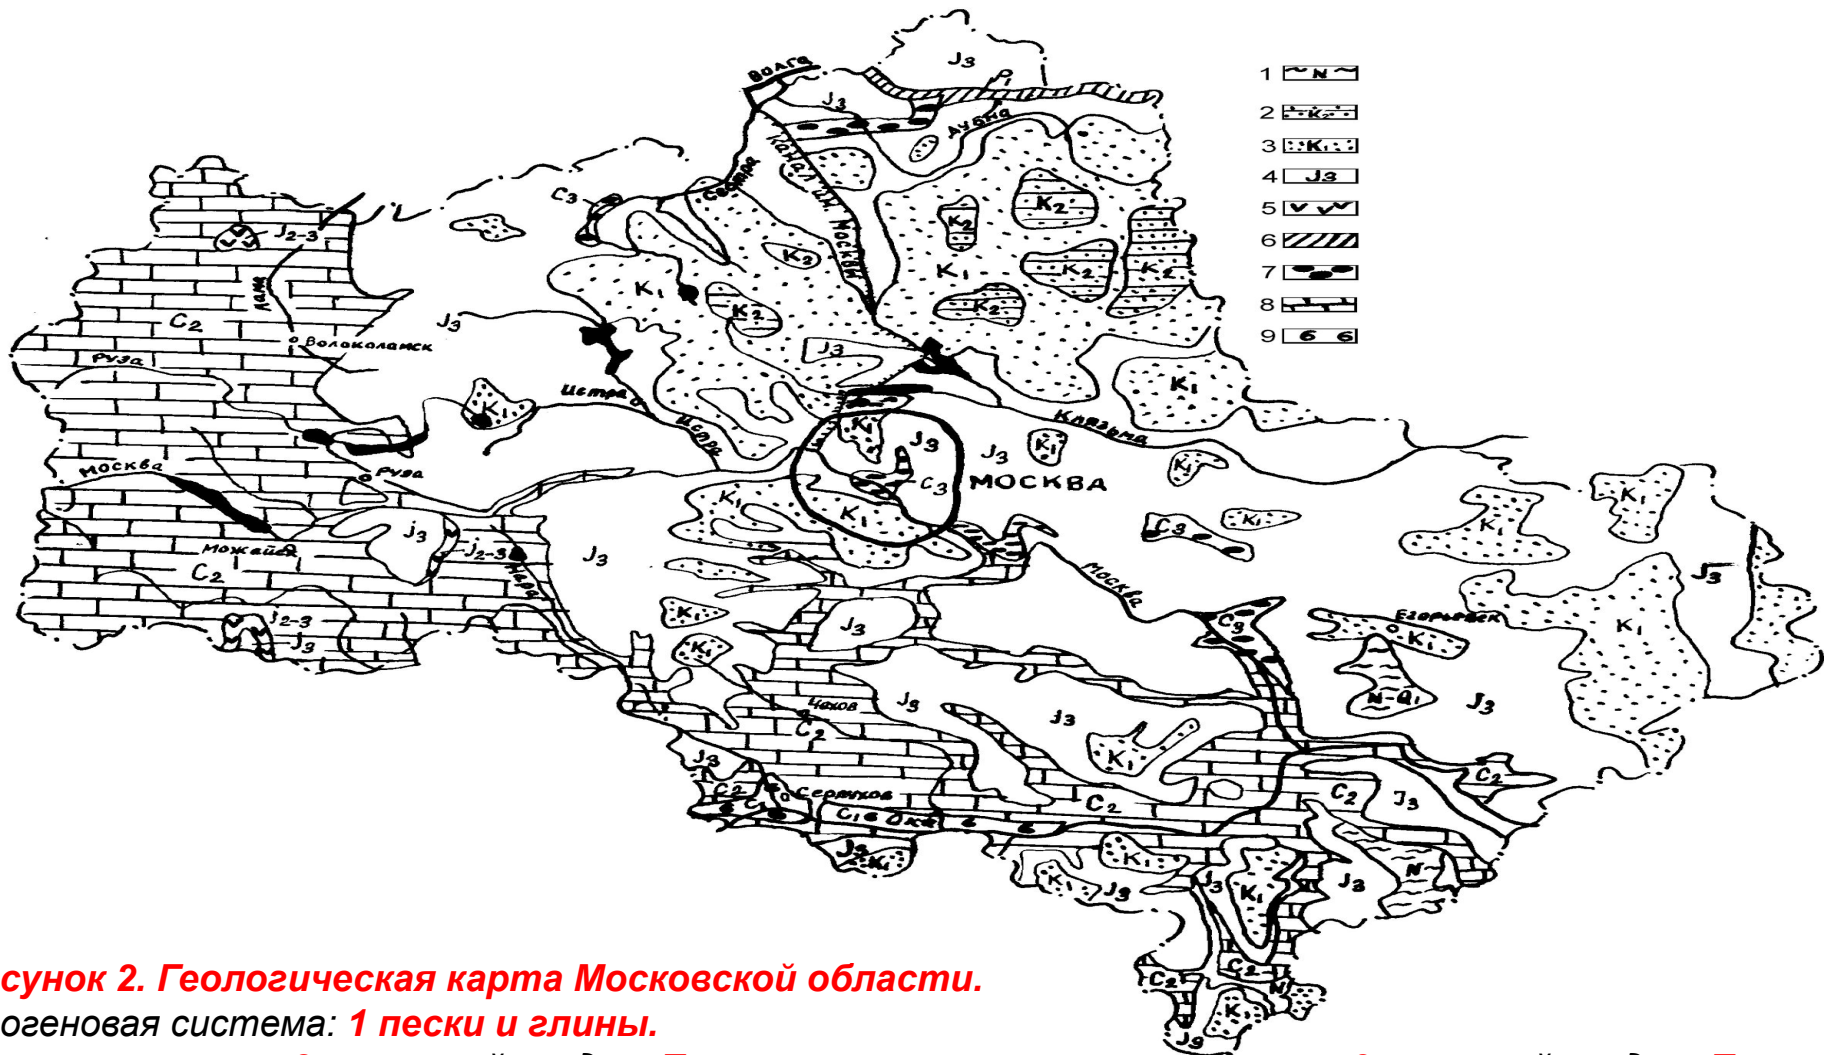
J3
Волга
J3
Дубна
канал им. Москвы
Сестра
C3
J2-3
Лама
C2
о Волоколамск
J3
K1
K2
K2
K2
K2
K1
K2
K2
K2
J3
K1
Руза
K1
Истра
Истра
Клязьма
K1
J3
J3
C3
МОСКВА
K1
K1
K1
Москва
о Руза
Можайск
C2
J3
J2-3
J3
Нара
J2-3
J3
K1
K1
J3
C3
K1
K1
Москва
K1
J3
K1
K1
C3
Егорьевск
K1
N-Q1
J3
Чехов
C2
J3
J3
K1
J3
C2
C2
Серпухов
C1б Ока
б
б
C2
C2
J3
C2
J3
K1
K1
J3
J3
K1
J3
N
C2
C2
N
K1
J3
1 N
2 K2
3 K1
4 J3
5
6
7
8
9 б б
сунок 2. Геологическая карта Московской области.
огеновая система: 1 пески и глины.